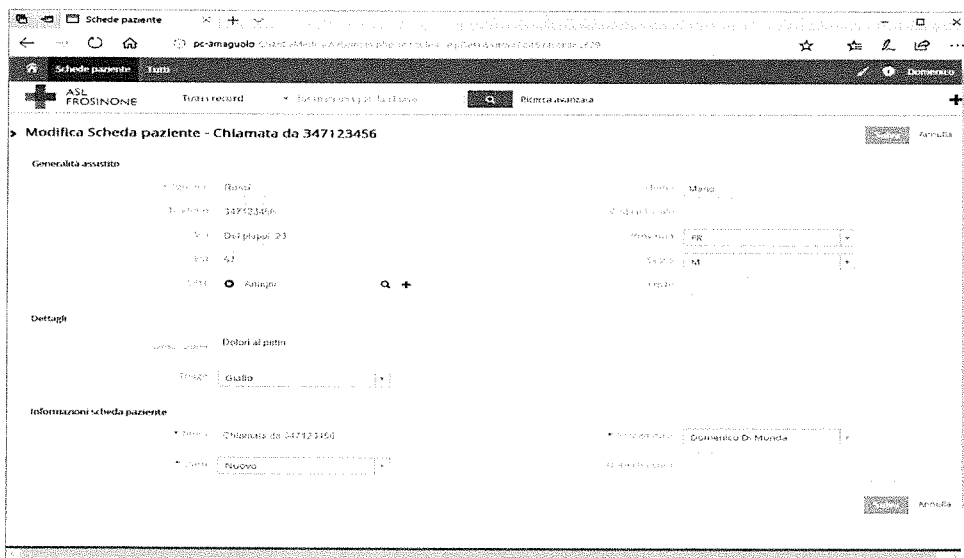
Schede paziente

pc-amaguolo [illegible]

Schede paziente Tutti

Domenico

ASL FROSINONE

Tutti i record

Ricerca avanzata

Modifica Scheda paziente - Chiamata da 347123456

Annulla

Generalità assistito

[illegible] Rossi

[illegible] Mario

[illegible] 347123456

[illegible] Dei pioppi 23

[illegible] FR

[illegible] 42

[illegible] M

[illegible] Anagni

Dettagli

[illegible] Dolori al petto

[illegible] Giallo

Informazioni scheda paziente

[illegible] Chiamata da 347123456

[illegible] Domenico Di Monda

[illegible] Nuovo

Annulla